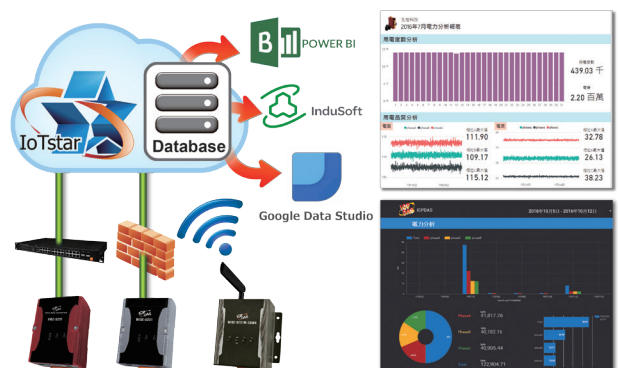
IoTstar

Database

POWER BI

InduSoft

Google Data Studio

2016年7月電力分析報表

用電度數分析

439.03 千

2.20 百萬

用電品質分析

電壓

111.90

109.17

115.12

32.78

26.13

38.23

ICPDAS

電力分析

2016年10月5日 - 2016年10月12日

31,817.26

40,192.15

40,905.44

122,904.71